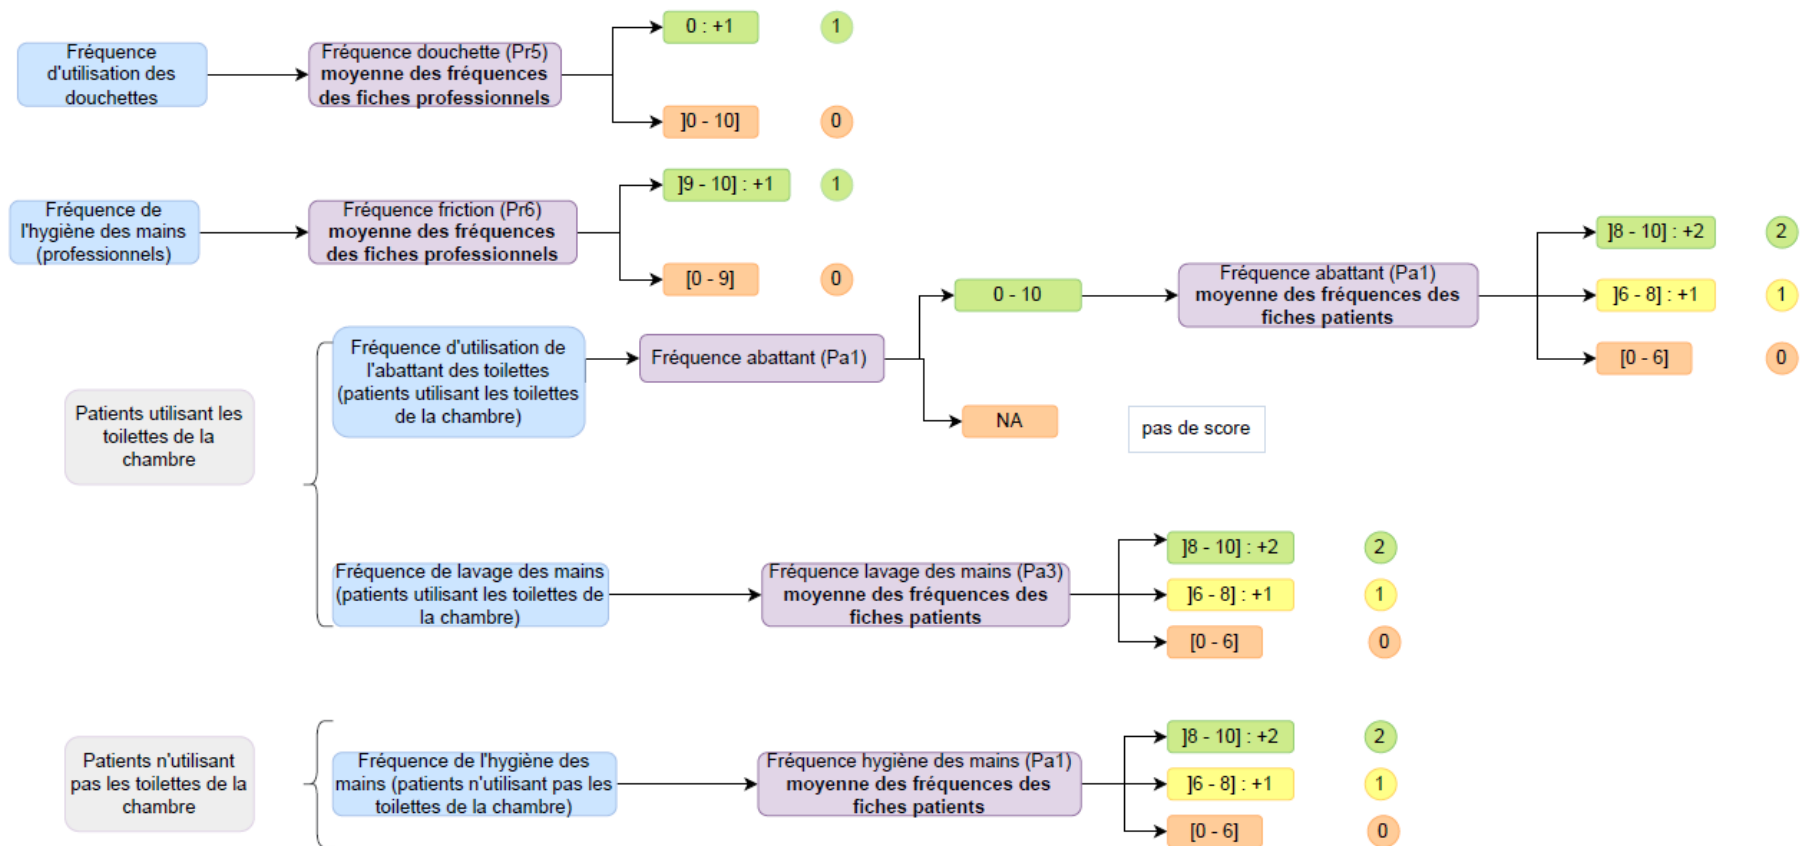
Fréquence d'utilisation des douchettes

Fréquence douchette (Pr5) moyenne des fréquences des fiches professionnels

0 : +1

1

]0 - 10]

0

Fréquence de l'hygiène des mains (professionnels)

Fréquence friction (Pr6) moyenne des fréquences des fiches professionnels

]9 - 10] : +1

1

[0 - 9]

0

Patients utilisant les toilettes de la chambre

Fréquence d'utilisation de l'abattant des toilettes (patients utilisant les toilettes de la chambre)

Fréquence abattant (Pa1)

0 - 10

Fréquence abattant (Pa1) moyenne des fréquences des fiches patients

]8 - 10] : +2

2

]6 - 8] : +1

1

[0 - 6]

0

NA

pas de score

Fréquence de lavage des mains (patients utilisant les toilettes de la chambre)

Fréquence lavage des mains (Pa3) moyenne des fréquences des fiches patients

]8 - 10] : +2

2

]6 - 8] : +1

1

[0 - 6]

0

Patients n'utilisant pas les toilettes de la chambre

Fréquence de l'hygiène des mains (patients n'utilisant pas les toilettes de la chambre)

Fréquence hygiène des mains (Pa1) moyenne des fréquences des fiches patients

]8 - 10] : +2

2

]6 - 8] : +1

1

[0 - 6]

0